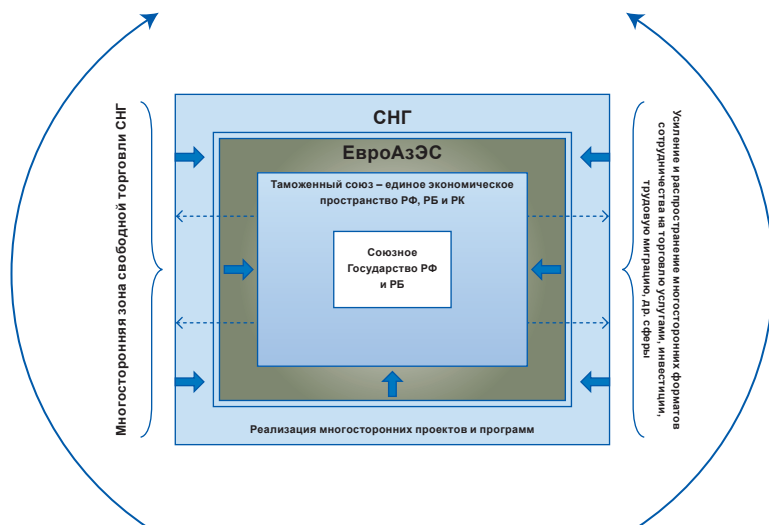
Многосторонняя зона свободной торговли СНГ

СНГ

ЕвроАзЭС

Таможенный союз – единое экономическое пространство РФ, РБ и РК

Союзное Государство РФ и РБ

Реализация многосторонних проектов и программ

Усиление и распространение многосторонних форматов сотрудничества на торговлю услугами, инвестиции, трудовую миграцию, др. сферы